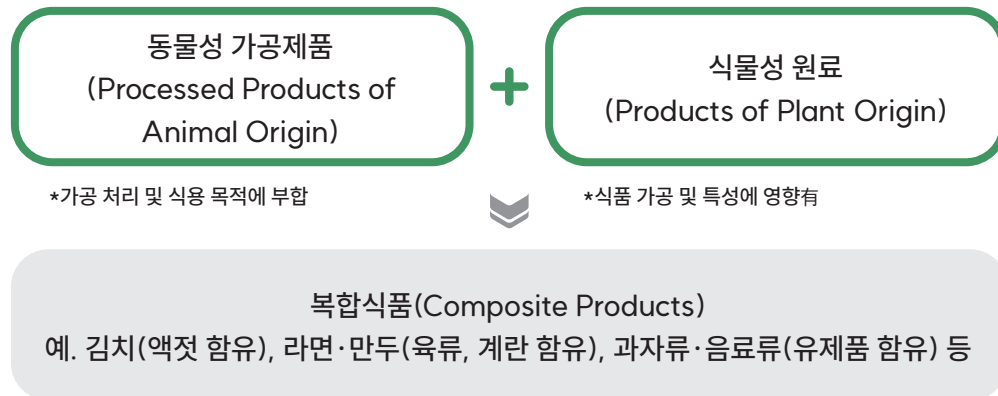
동물성 가공제품
(Processed Products of Animal Origin)

+

식물성 원료
(Products of Plant Origin)

*가공 처리 및 식용 목적에 부합

*식품 가공 및 특성에 영향有

복합식품(Composite Products)
예. 김치(액젓 함유), 라면·만두(육류, 계란 함유), 과자류·음료류(유제품 함유) 등